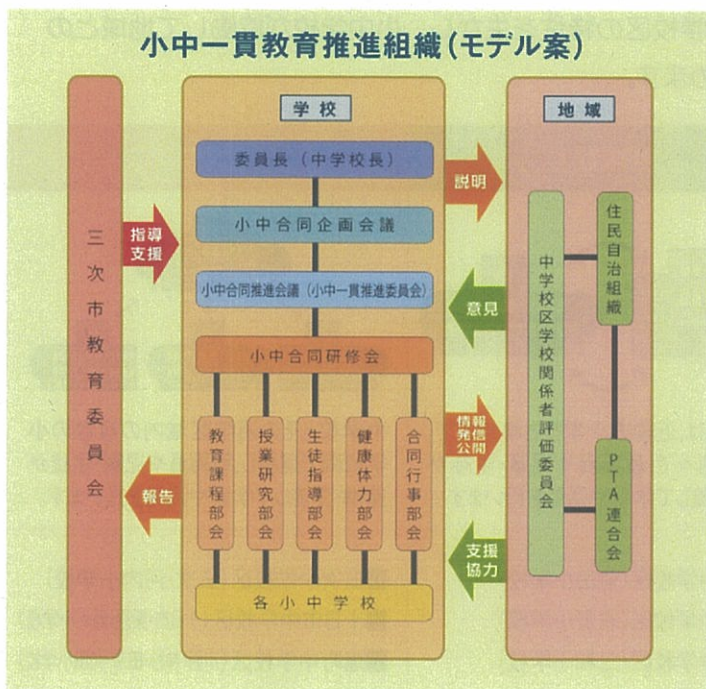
小中一貫教育推進組織（モデル案）

三次市教育委員会

指導支援

報告

学校

委員長（中学校長）

小中合同企画会議

小中合同推進会議（小中一貫推進委員会）

小中合同研修会

教育課程部会

授業研究部会

生徒指導部会

健康体力部会

合同行事部会

各小中学校

説明

意見

情報発信公開

支援協力

地域

中学校区学校関係者評価委員会

住民自治組織

PTA連合会